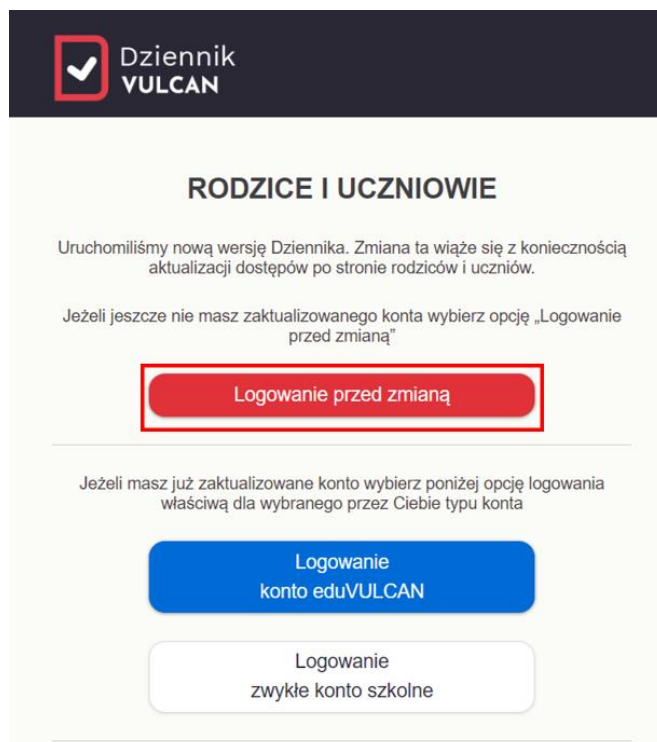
Dziennik
VULCAN

RODZICE I UCZNIOWIE

Uruchomiliśmy nową wersję Dziennika. Zmiana ta wiąże się z koniecznością aktualizacji dostępów po stronie rodziców i uczniów.

Jeżeli jeszcze nie masz zaktualizowanego konta wybierz opcję „Logowanie przed zmianą"

Logowanie przed zmianą

Jeżeli masz już zaktualizowane konto wybierz poniżej opcję logowania właściwą dla wybranego przez Ciebie typu konta

Logowanie
konto eduVULCAN

Logowanie
zwykłe konto szkolne